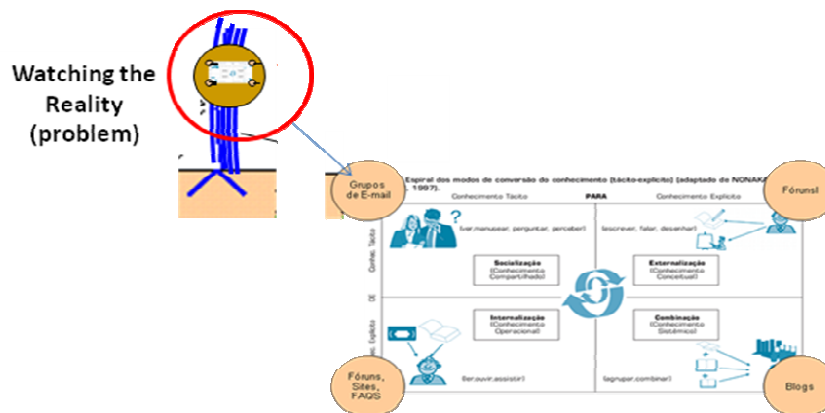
Watching the Reality (problem)

Grupos de E-mail

Espiral dos modos de conversão do conhecimento (tácito-explícito) (adaptado de NONAKA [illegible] 1997).

Fóruns!

Conhecimento Tácito

PARA

Conhecimento Explícito

(ver,manusear, perguntar, perceber)

(escrever, falar, desenhar)

Conhec. Tácito

DE

Conhec. Explícito

Socialização
(Conhecimento Compartilhado)

Externalização
(Conhecimento Conceitual)

Internalização
(Conhecimento Operacional)

Combinação
(Conhecimento Sistêmico)

(ler,ouvir,assistir)

(agrupar,combinar)

Fóruns, Sites, FAQS

Blogs